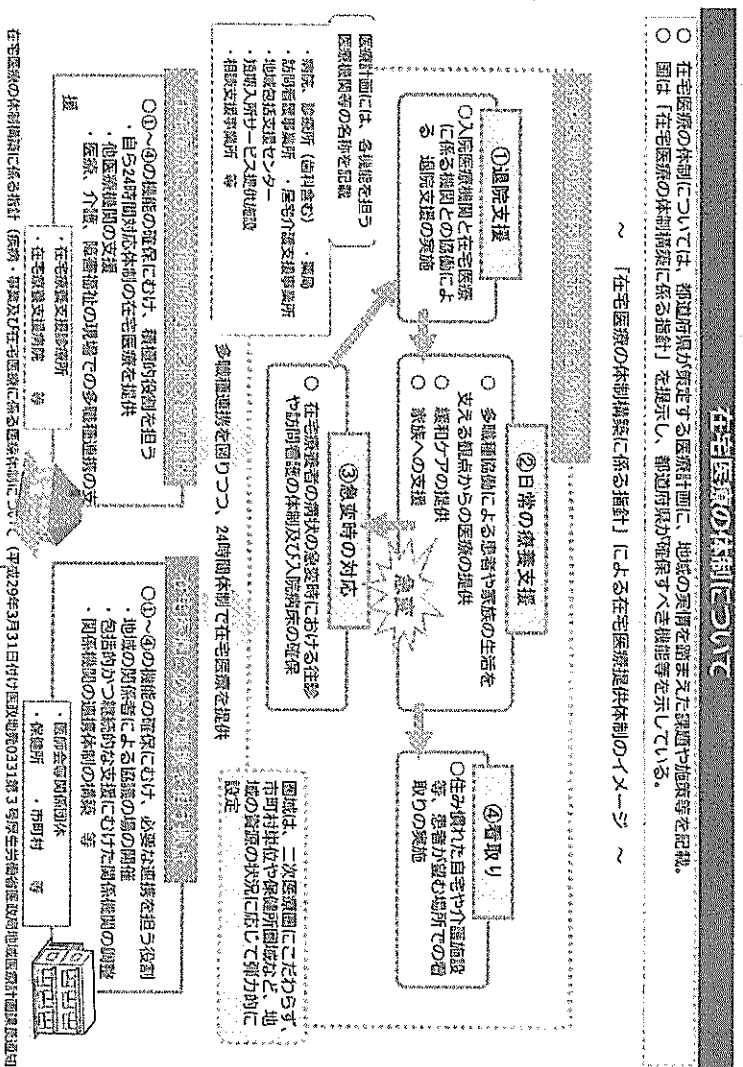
在宅医療の体制について

○ 在宅医療の体制については、都道府県が策定する医療計画に、地域の実情を踏まえた課題や施策等を記載。
○ 国は「在宅医療の体制構築に係る指針」を提示し、都道府県が確保すべき機能等を示している。

～ 「在宅医療の体制構築に係る指針」による在宅医療提供体制のイメージ ～

①退院支援
○入院医療機関と在宅医療に係る機関との協働による退院支援の実施

②日常の療養支援
○ 多職種協働による患者や家族の生活を支える観点からの医療の提供
○ 緩和ケアの提供
○ 家族への支援

急変

③急変時の対応
○ 在宅療養者の病状の急変時における往診や訪問看護の体制及び入院病床の確保

④看取り
○住み慣れた自宅や介護施設等、患者が望む場所での看取りの実施

多職種連携を図りつつ、24時間体制で在宅医療を提供

医療計画には、各機能を担う医療機関等の名称を記載
・病院、診療所（歯科含む）・薬局
・訪問看護事業所 ・居宅介護支援事業所
・地域包括支援センター
・短期入所サービス提供施設
・相談支援事業所 等

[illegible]
○①～④の機能の確保にむけ、積極的役割を担う
・自ら24時間対応体制の在宅医療を提供
・他医療機関の支援
・医療、介護、障害福祉の現場での多職種連携の支援
・在宅療養支援病院 ・在宅療養支援診療所 等

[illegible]
○①～④の機能の確保にむけ、必要な連携を担う役割
・地域の関係者による協議の場の開催
・包括的かつ継続的な支援にむけた関係機関の調整
・関係機関の連携体制の構築 等
・医師会等関係団体
・保健所 ・市町村 等

圏域は、二次医療圏にこだわらず、市町村単位や保健所圏域など、地域の資源の状況に応じて弾力的に設定

在宅医療の体制構築に係る指針（疾病・事業及び在宅医療に係る医療体制について（平成29年3月31日付け医政地発0331第3号厚生労働省医政局地域医療計画課長通知）